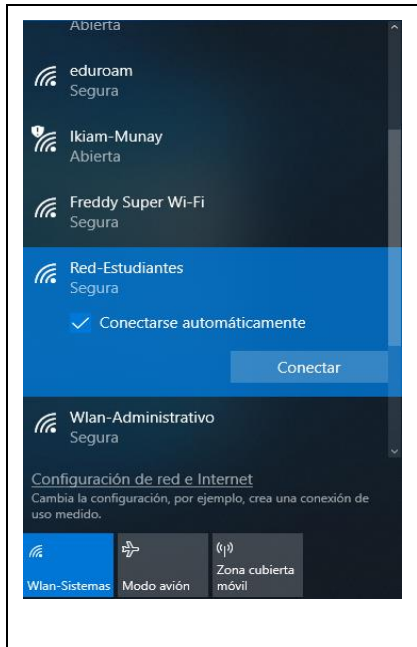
Abierta

eduroam
Segura

Ikiam-Munay
Abierta

Freddy Super Wi-Fi
Segura

Red-Estudiantes
Segura

Conectarse automáticamente

Conectar

Wlan-Administrativo
Segura

Configuración de red e Internet
Cambia la configuración, por ejemplo, crea una conexión de uso medido.

Wlan-Sistemas
Modo avión
Zona cubierta móvil